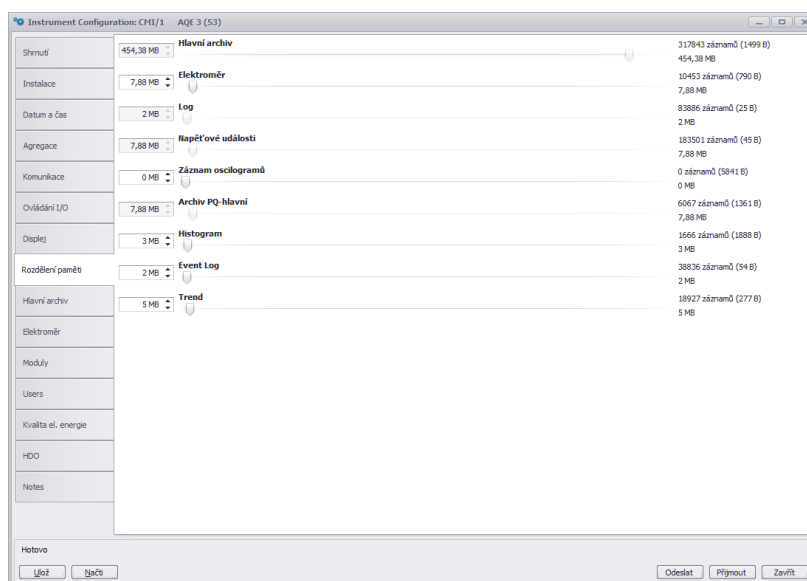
Instrument Configuration: CMI/1 AQE 3 (53)

Shrnutí
Instalace
Datum a čas
Agregace
Komunikace
Ovládání I/O
Displej
Rozdělení paměti
Hlavní archiv
Elektroměr
Moduly
Users
Kvalita el. energie
HDO
Notes

454,38 MB Hlavní archiv 317843 záznamů (1499 B) 454,38 MB
7,88 MB Elektroměr 10453 záznamů (790 B) 7,88 MB
2 MB Log 83886 záznamů (25 B) 2 MB
7,88 MB Napěťové události 183501 záznamů (45 B) 7,88 MB
0 MB Záznam oscilogramů 0 záznamů (5841 B) 0 MB
7,88 MB Archiv PQ-hlavní 6067 záznamů (1361 B) 7,88 MB
3 MB Histogram 1666 záznamů (1888 B) 3 MB
2 MB Event Log 38836 záznamů (54 B) 2 MB
5 MB Trend 18927 záznamů (277 B) 5 MB

Hotovo
Ulož Načti
Odeslat Přijmout Zavřít